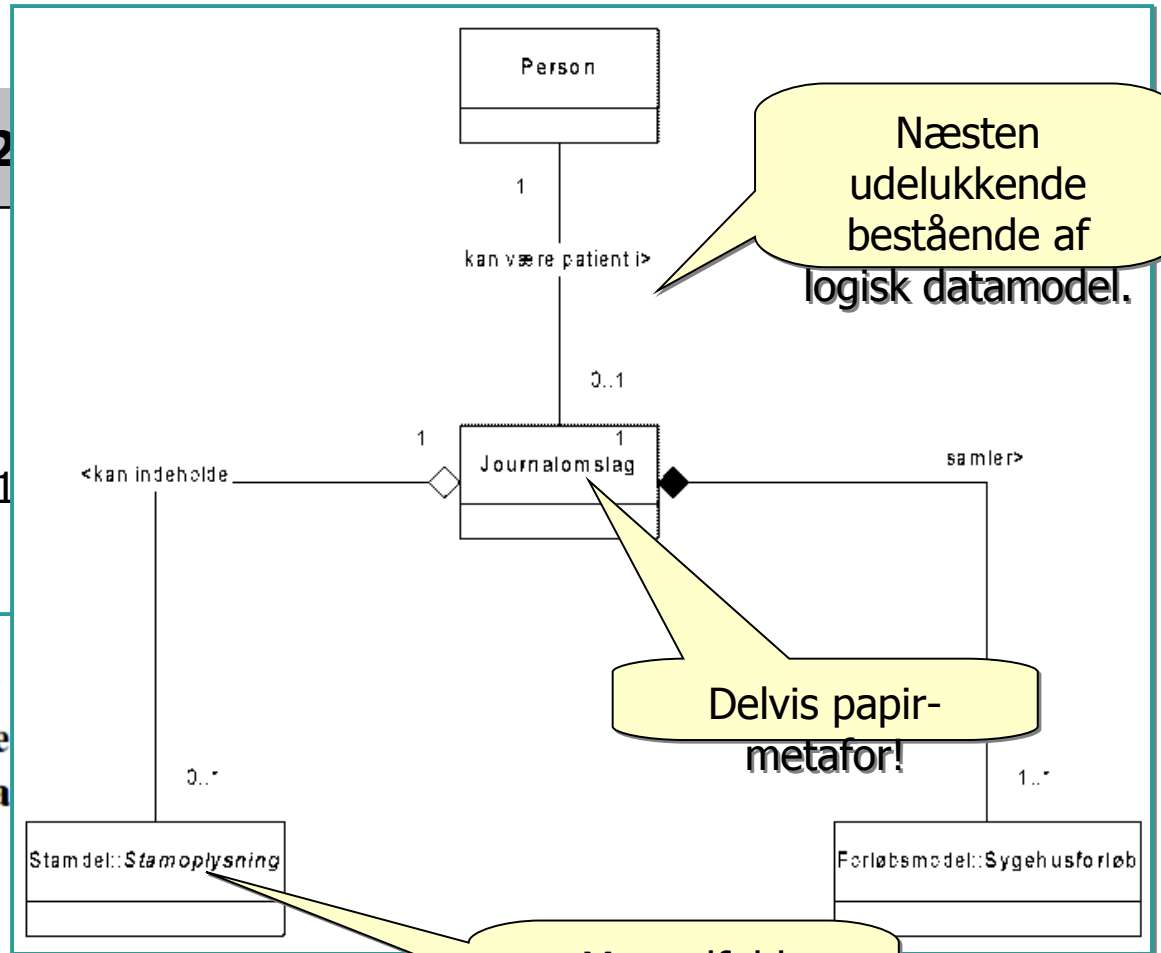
Person

1

kan være patient i>

Næsten udelukkende bestående af logisk datamodel.

0..1

1

1

<kan indeholde

Journalomslag

samler>

Delvis papirmetafor!

0..*

1..*

Stamdel::*Stamoplysning*

Forløbsmodel::Sygehusforløb

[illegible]